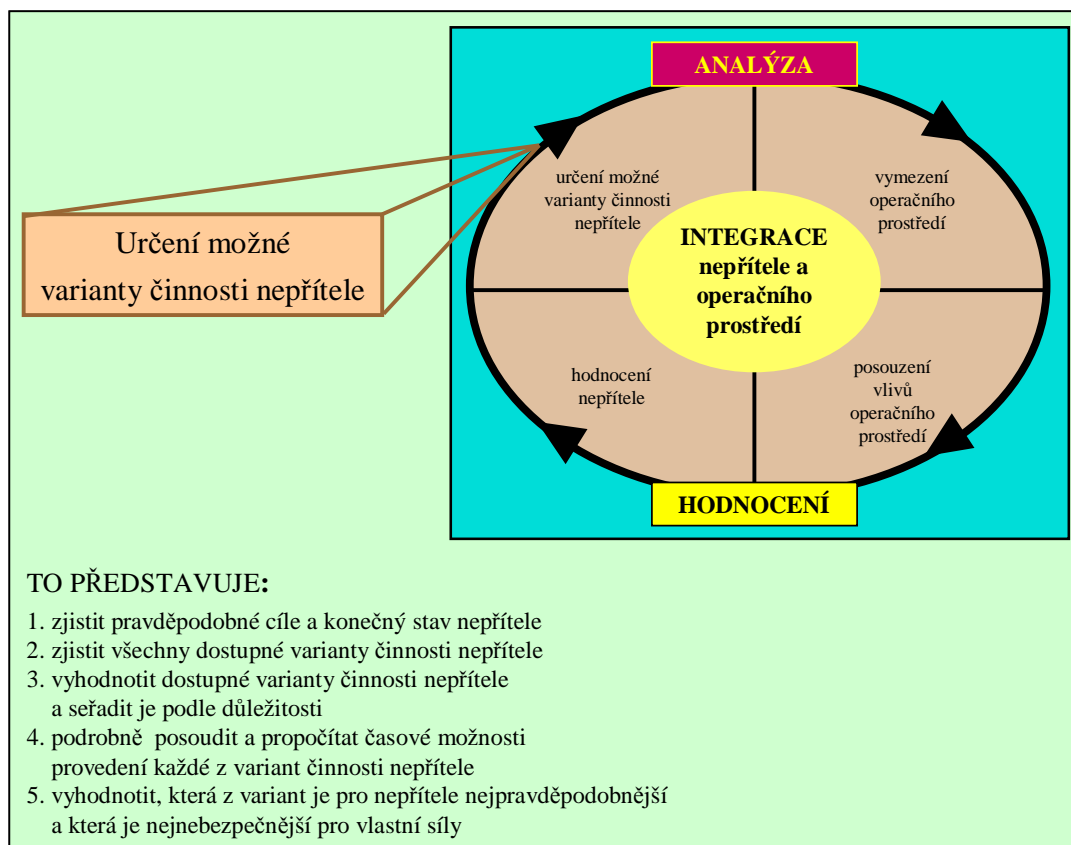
ANALÝZA

Určení možné varianty činnosti nepřítele

určení možné varianty činnosti nepřítele

vymezení operačního prostředí

INTEGRACE nepřítele a operačního prostředí

hodnocení nepřítele

posouzení vlivů operačního prostředí

HODNOCENÍ

TO PŘEDSTAVUJE:

1. zjistit pravděpodobné cíle a konečný stav nepřítele
2. zjistit všechny dostupné varianty činnosti nepřítele
3. vyhodnotit dostupné varianty činnosti nepřítele a seřadit je podle důležitosti
4. podrobně posoudit a propočítat časové možnosti provedení každé z variant činnosti nepřítele
5. vyhodnotit, která z variant je pro nepřítele nejpravděpodobnější a která je nejnebezpečnější pro vlastní síly